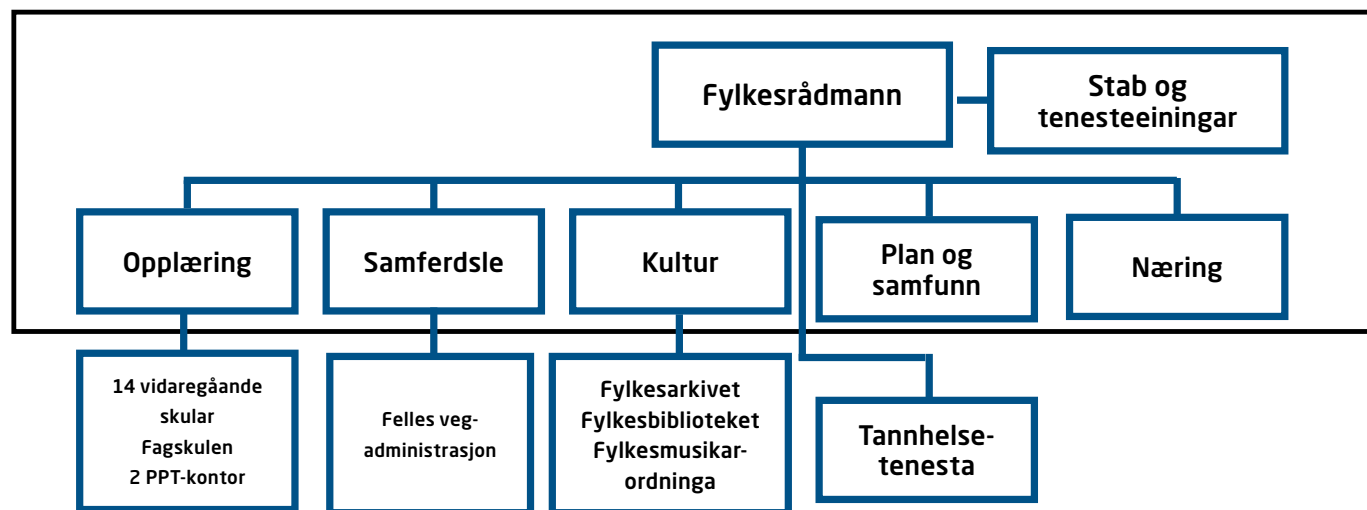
Fylkesrådmann

Stab og tenesteeiningar

Opplæring

Samferdsle

Kultur

Plan og samfunn

Næring

14 vidaregåande skular
Fagskulen
2 PPT-kontor

Felles veg-administrasjon

Fylkesarkivet
Fylkesbiblioteket
Fylkesmusikar-ordninga

Tannhelse-tenesta